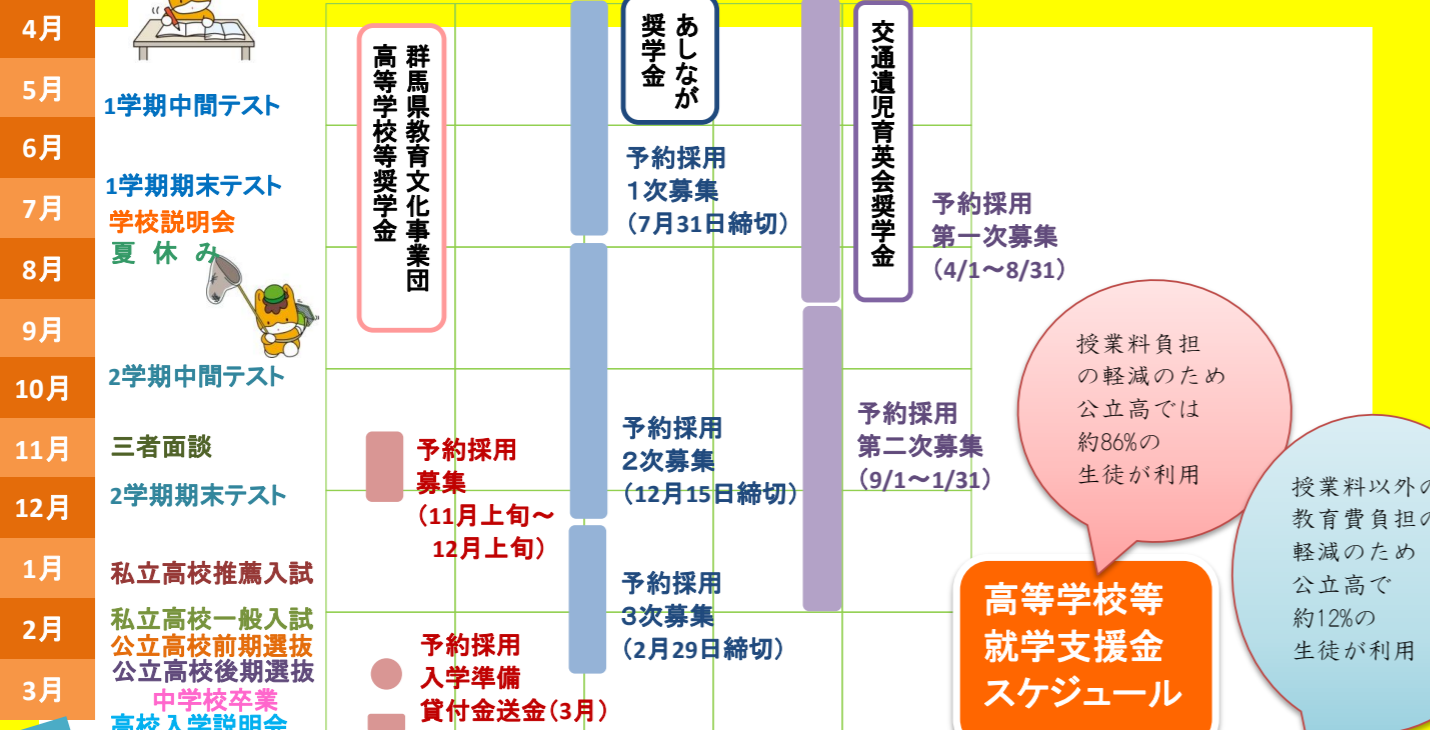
4月
5月
6月
7月
8月
9月
10月
11月
12月
1月
2月
3月

1学期中間テスト
1学期期末テスト
学校説明会
夏 休 み
2学期中間テスト
三者面談
2学期期末テスト
私立高校推薦入試
私立高校一般入試
公立高校前期選抜
公立高校後期選抜
中学校卒業
高校入学説明会

群馬県教育文化事業団
高等学校等奨学金

予約採用
募集
(11月上旬～
12月上旬)

予約採用
入学準備
貸付金送金(3月)

あしなが
奨学金

予約採用
1次募集
(7月31日締切)

予約採用
2次募集
(12月15日締切)

予約採用
3次募集
(2月29日締切)

交通遺児育英会奨学金

予約採用
第一次募集
(4/1～8/31)

予約採用
第二次募集
(9/1～1/31)

授業料負担
の軽減のため
公立高では
約86%の
生徒が利用

授業料以外の
教育費負担の
軽減のため
公立高で
約12%の
生徒が利用

高等学校等
就学支援金
スケジュール